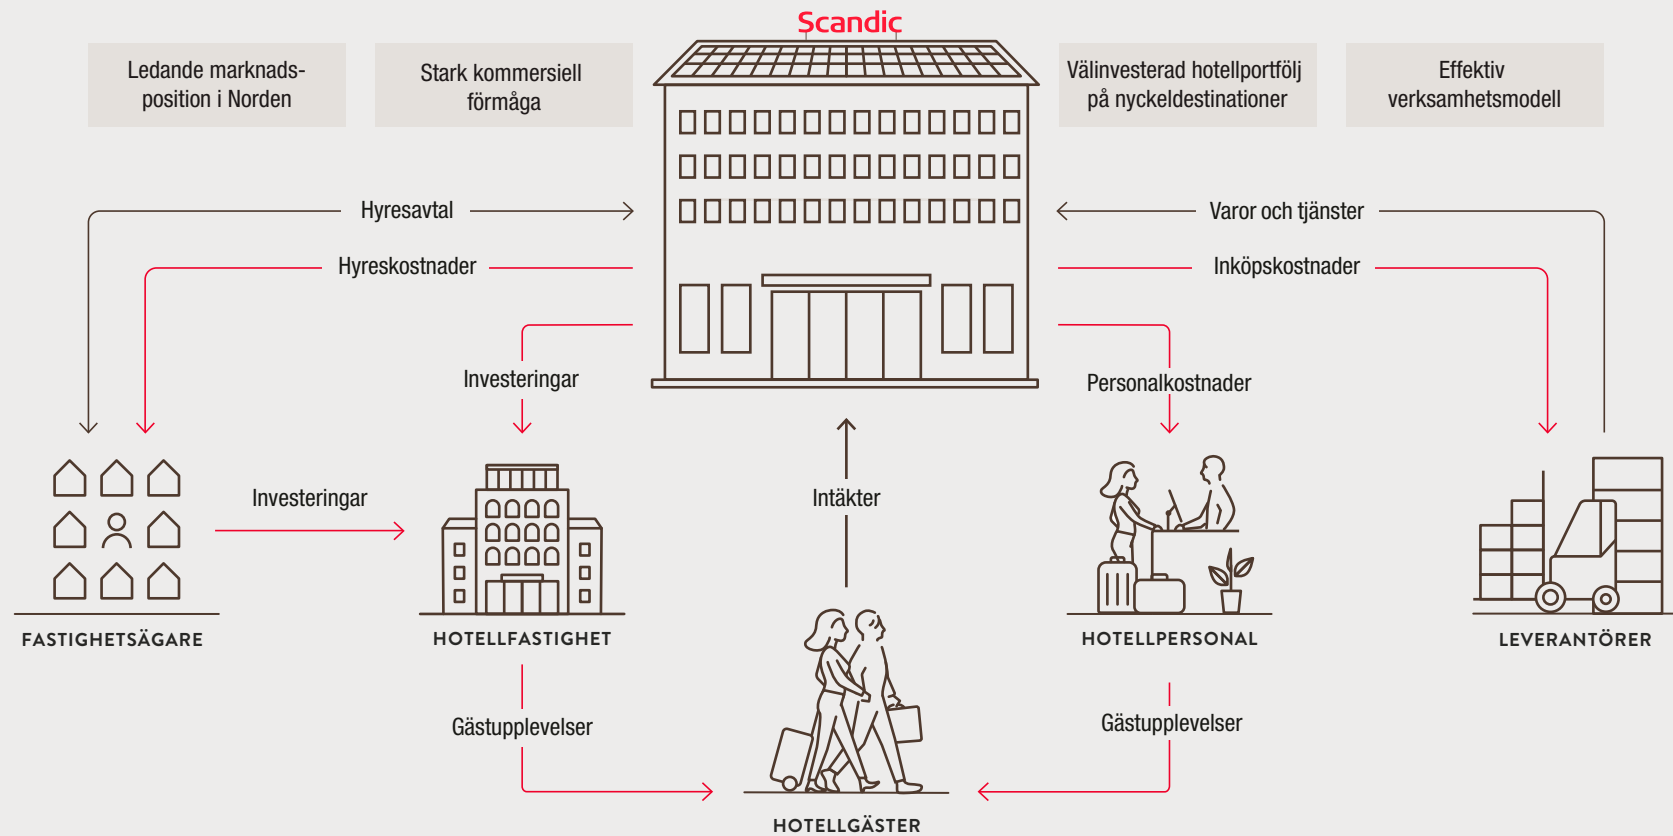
Scandic

Ledande marknadsposition i Norden

Stark kommersiell förmåga

Välinvesterad hotellportfölj på nyckeldestinationer

Effektiv verksamhetsmodell

Hyresavtal

Hyreskostnader

Varor och tjänster

Inköpskostnader

Investeringar

Personalkostnader

Investeringar

Intäkter

FASTIGHETSÄGARE

HOTELLFASTIGHET

HOTELLPERSONAL

LEVERANTÖRER

Gästupplevelser

Gästupplevelser

HOTELLGÄSTER